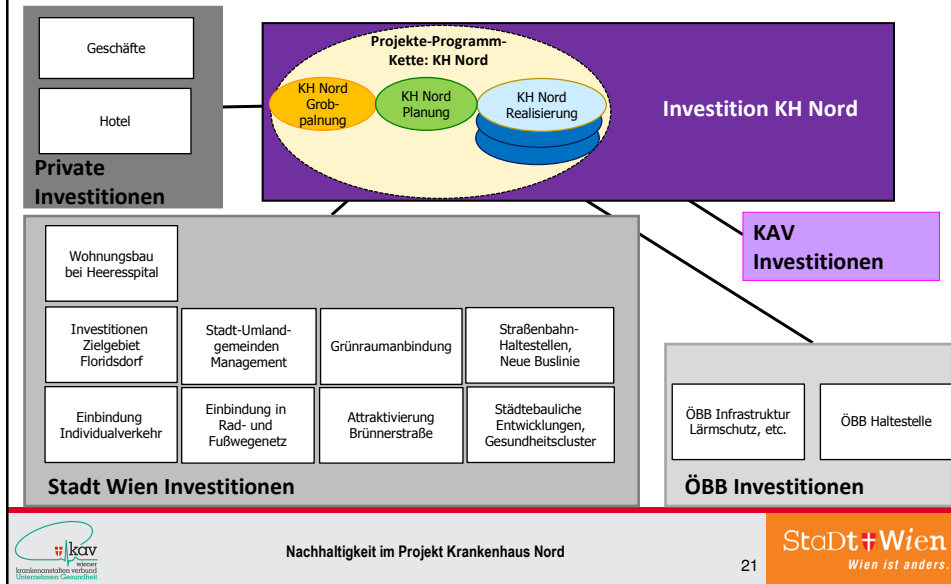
Geschäfte

Hotel

Private Investitionen

Projekte-Programm-Kette: KH Nord

KH Nord Grob-palnung

KH Nord Planung

KH Nord Realisierung

Investition KH Nord

KAV Investitionen

Wohnungsbau bei Heeresspital

Investitionen Zielgebiet Floridsdorf

Stadt-Umland-gemeinden Management

Grünraumanbindung

Straßenbahn-Haltestellen, Neue Buslinie

Einbindung Individualverkehr

Einbindung in Rad- und Fußwegenetz

Attraktivierung Brünnerstraße

Städtebauliche Entwicklungen, Gesundheitscluster

Stadt Wien Investitionen

ÖBB Infrastruktur Lärmschutz, etc.

ÖBB Haltestelle

ÖBB Investitionen

kav wiener krankenanstalten verbund Unternehmen Gesundheit

Nachhaltigkeit im Projekt Krankenhaus Nord

21

StaDt Wien Wien ist anders.